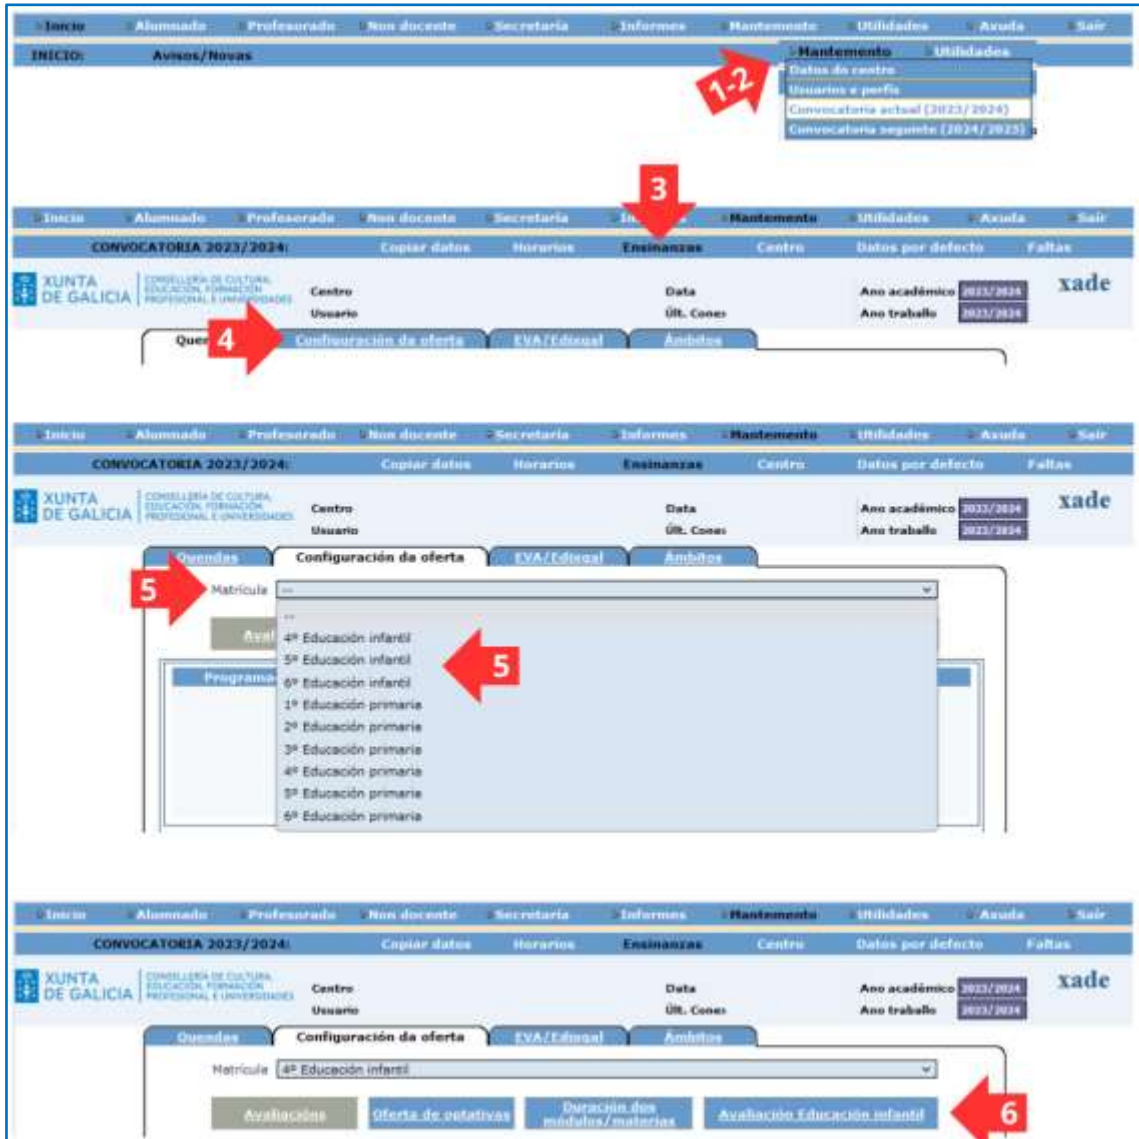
Inicio Alumnado Profesorado Non docente Secretaría Informes Mantemento Utilidades Axuda Saír

INICIO: Avisos/Novas

Mantemento Utilidades
Datos do centro
Usuarios e perfís
Convocatoria actual (2023/2024)
Convocatoria seguinte (2024/2025)

1-2

3

Inicio Alumnado Profesorado Non docente Secretaría In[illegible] Mantemento Utilidades Axuda Saír

CONVOCATORIA 2023/2024: Copiar datos Horarios Ensinanzas Centro Datos por defecto Faltas

XUNTA DE GALICIA CONSELLERÍA DE CULTURA, EDUCACIÓN, FORMACIÓN PROFESIONAL E UNIVERSIDADES Centro Usuario Data Últ. Conex Ano académico 2023/2024 Ano traballo 2023/2024 xade

Quen 4 Configuración da oferta EVA/Edixgal Ámbitos

Inicio Alumnado Profesorado Non docente Secretaría Informes Mantemento Utilidades Axuda Saír

CONVOCATORIA 2023/2024: Copiar datos Horarios Ensinanzas Centro Datos por defecto Faltas

XUNTA DE GALICIA CONSELLERÍA DE CULTURA, EDUCACIÓN, FORMACIÓN PROFESIONAL E UNIVERSIDADES Centro Usuario Data Últ. Conex Ano académico 2023/2024 Ano traballo 2023/2024 xade

Quendas Configuración da oferta EVA/Edixgal Ámbitos

5 Matrícula --

Aval
Programa

--
4º Educación infantil
5º Educación infantil
6º Educación infantil
1º Educación primaria
2º Educación primaria
3º Educación primaria
4º Educación primaria
5º Educación primaria
6º Educación primaria

5

Inicio Alumnado Profesorado Non docente Secretaría Informes Mantemento Utilidades Axuda Saír

CONVOCATORIA 2023/2024: Copiar datos Horarios Ensinanzas Centro Datos por defecto Faltas

XUNTA DE GALICIA CONSELLERÍA DE CULTURA, EDUCACIÓN, FORMACIÓN PROFESIONAL E UNIVERSIDADES Centro Usuario Data Últ. Conex Ano académico 2023/2024 Ano traballo 2023/2024 xade

Quendas Configuración da oferta EVA/Edixgal Ámbitos

Matrícula 4º Educación infantil

Avaliacións Oferta de optativas Duración dos módulos/materias Avaliación Educación infantil 6